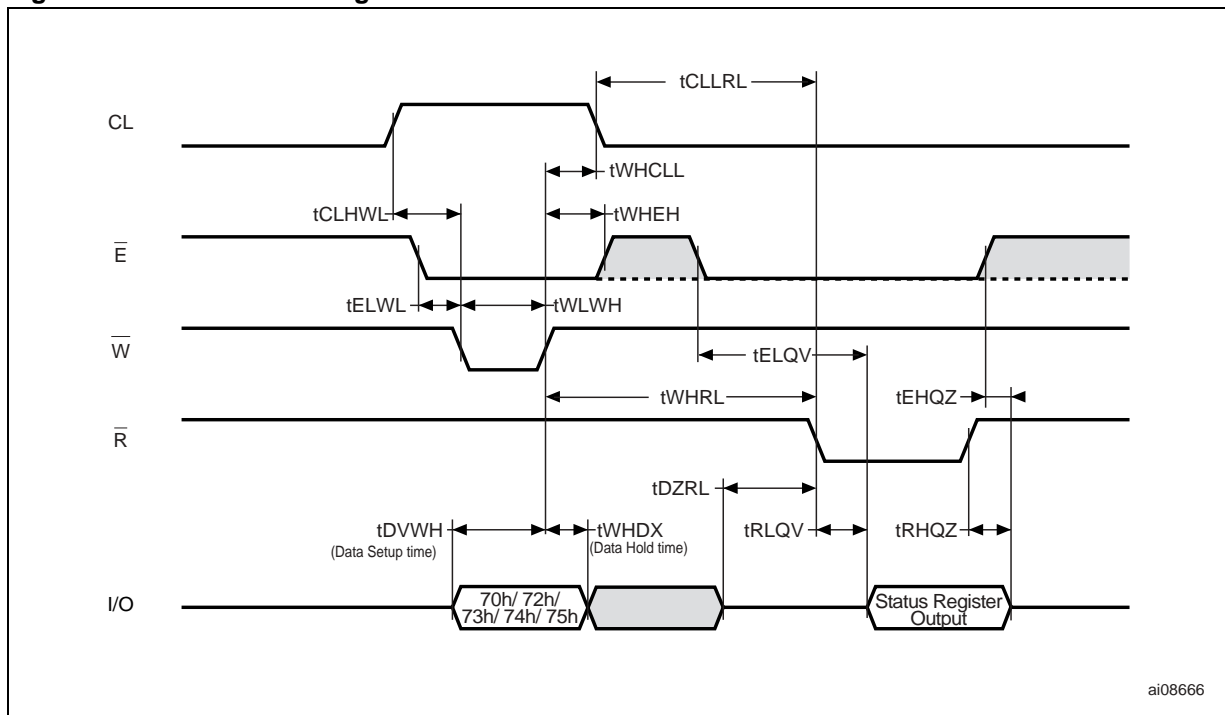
tCLLRL

CL

tWHCLL

tCLHWL

tWHEH

$\overline{E}$

tELWL

tWLWH

$\overline{W}$

tELQV

tWHRL

tEHQZ

$\overline{R}$

tDZRL

tDVWH
(Data Setup time)

tWHDX
(Data Hold time)

tRLQV

tRHQZ

I/O

70h/ 72h/ 73h/ 74h/ 75h

Status Register Output

ai08666